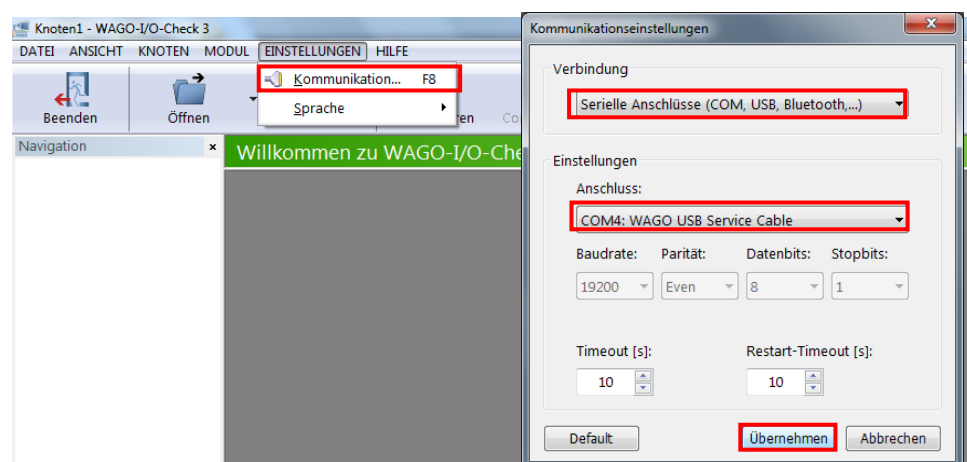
Knoten1 - WAGO-I/O-Check 3

DATEI ANSICHT KNOTEN MODUL EINSTELLUNGEN HILFE

Beenden Öffnen

Kommunikation... F8

Sprache

ren Co

Navigation ×

Willkommen zu WAGO-I/O-Che

Kommunikationseinstellungen

Verbindung

Serielle Anschlüsse (COM, USB, Bluetooth,...)

Einstellungen

Anschluss:

COM4: WAGO USB Service Cable

Baudrate: Parität: Datenbits: Stopbits:

19200 Even 8 1

Timeout [s]: Restart-Timeout [s]:

10 10

Default Übernehmen Abbrechen